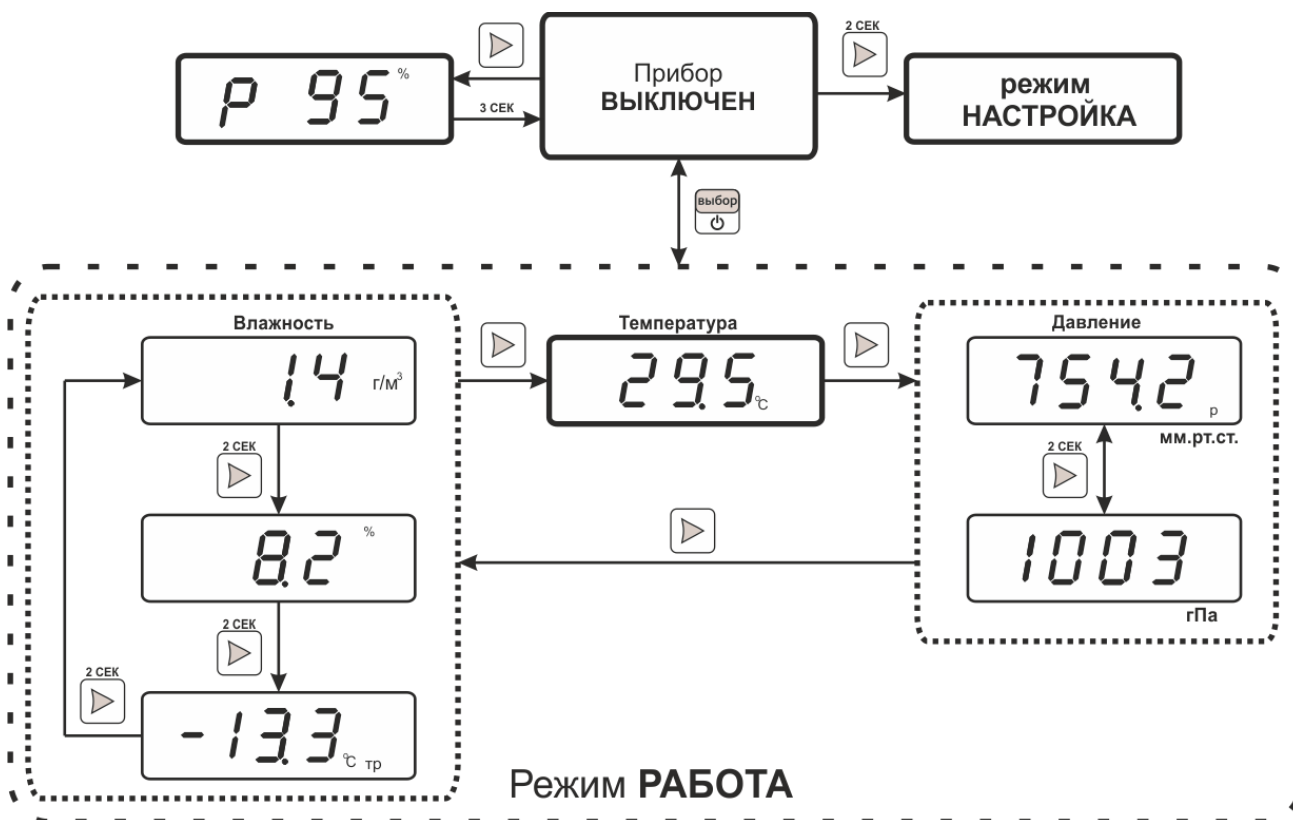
P 95 %

3 СЕК

Прибор ВЫКЛЮЧЕН

2 СЕК

режим НАСТРОЙКА

выбор

Влажность

1.4 г/м$^3$

2 СЕК

8.2 %

2 СЕК

2 СЕК

-13.3 °C тр

Температура

29.5 °C

Давление

754.2 р

мм.рт.ст.

2 СЕК

1003

гПа

Режим РАБОТА